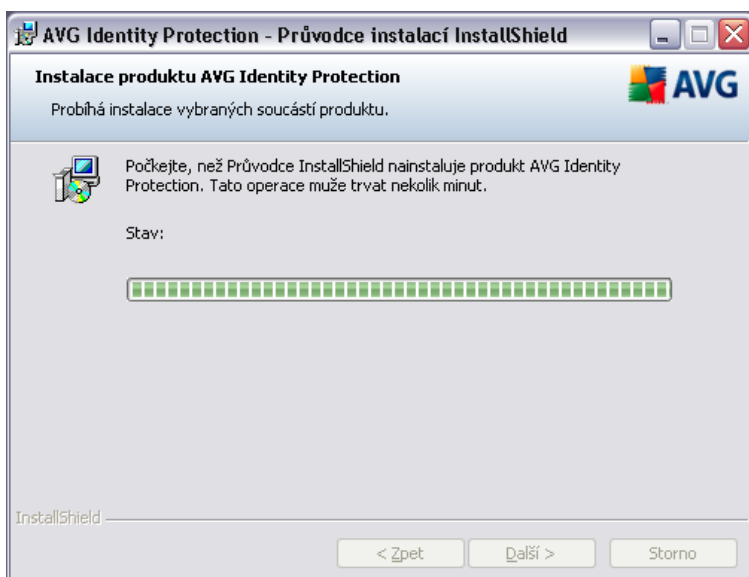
AVG Identity Protection - Průvodce instalací InstallShield

Instalace produktu AVG Identity Protection

Probíhá instalace vybraných soucástí produktu.

AVG

Počkejte, než Průvodce InstallShield nainstaluje produkt AVG Identity Protection. Tato operace muže trvat nekolik minut.

Stav:

InstallShield

< Zpet

Další >

Storno